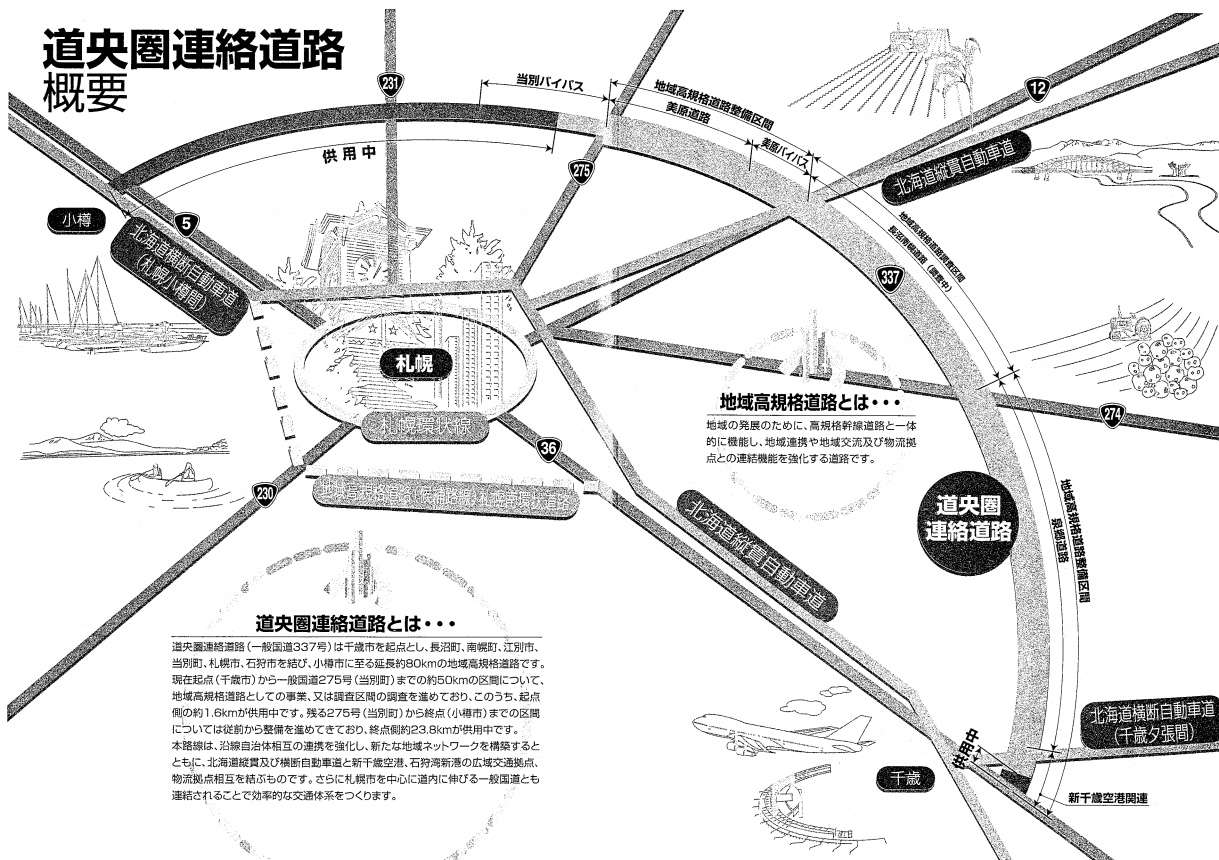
道央圏連絡道路
概要

231
当別バイパス
地域高規格道路整備区間
美原道路
美原バイパス
12
供用中
275
北海道縦貫自動車道
小樽
5
北海道横断自動車道（札幌小樽間）
地域高規格道路調査区間
397
札幌
札幌環状線
地域高規格道路とは・・・
地域の発展のために、高規格幹線道路と一体的に機能し、地域連携や地域交流及び物流拠点との連結機能を強化する道路です。
274
36
230
地域高規格道路（札幌外環状線）
北海道縦貫自動車道
道央圏連絡道路
地域高規格道路整備区間
泉郷道路
道央圏連絡道路とは・・・
道央圏連絡道路（一般国道337号）は千歳市を起点とし、長沼町、南幌町、江別市、当別町、札幌市、石狩市を結び、小樽市に至る延長約80kmの地域高規格道路です。
現在起点（千歳市）から一般国道275号（当別町）までの約50kmの区間について、地域高規格道路としての事業、又は調査区間の調査を進めており、このうち、起点側の約1.6kmが供用中です。残る275号（当別町）から終点（小樽市）までの区間については従前から整備を進めてきており、終点側約23.8kmが供用中です。
本路線は、沿線自治体相互の連携を強化し、新たな地域ネットワークを構築するとともに、北海道縦貫及び横断自動車道と新千歳空港、石狩湾新港の広域交通拠点、物流拠点相互を結ぶものです。さらに札幌市を中心に道内に伸びる一般国道とも連結されることで効率的な交通体系をつくります。
北海道横断自動車道（千歳夕張間）
供用中
千歳
新千歳空港関連